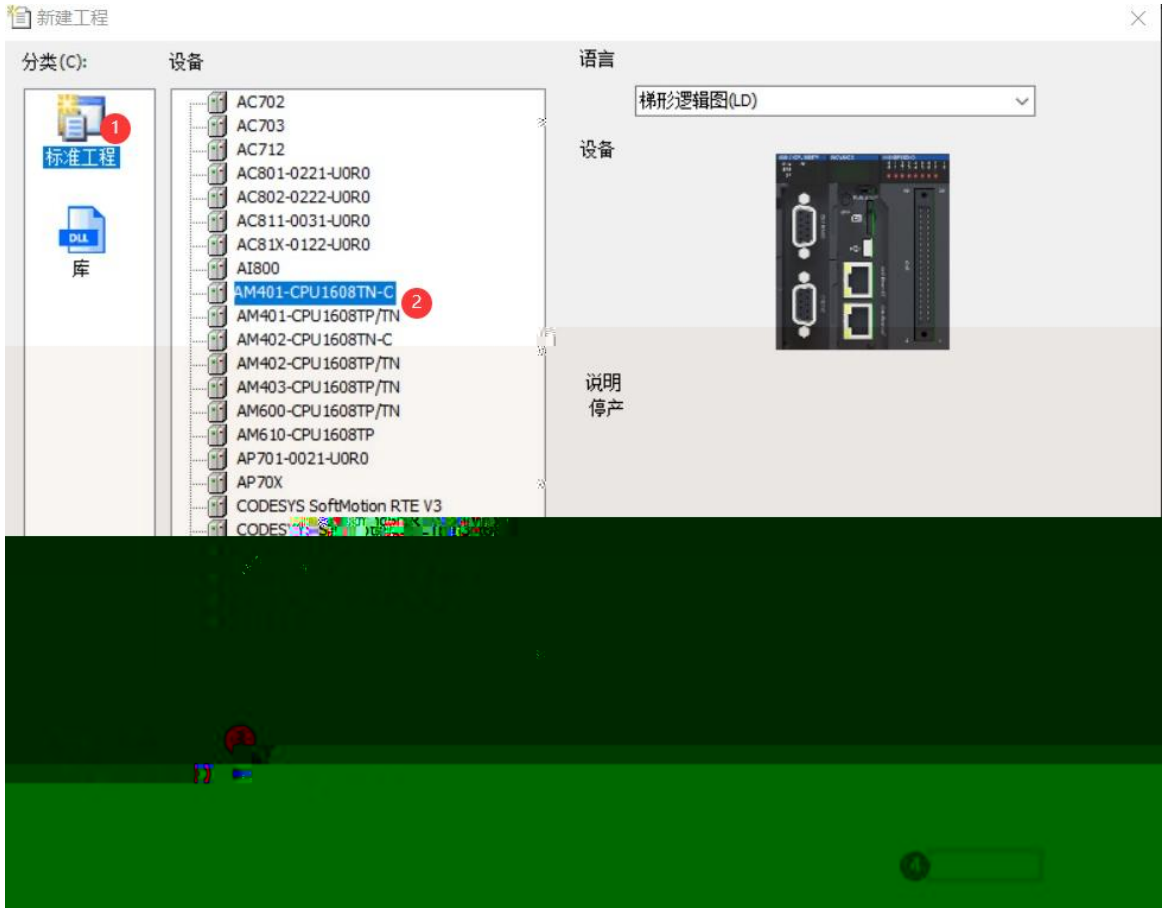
新建工程

分类(C):

标准工程

库

设备

AC702
AC703
AC712
AC801-0221-U0R0
AC802-0222-U0R0
AC811-0031-U0R0
AC81X-0122-U0R0
AI800
AM401-CPU1608TN-C
AM401-CPU1608TP/TN
AM402-CPU1608TN-C
AM402-CPU1608TP/TN
AM403-CPU1608TP/TN
AM600-CPU1608TP/TN
AM610-CPU1608TP
AP701-0021-U0R0
AP70X
CODESYS SoftMotion RTE V3
CODES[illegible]

语言

梯形逻辑图(LD)

设备

说明
停产

1
2
4